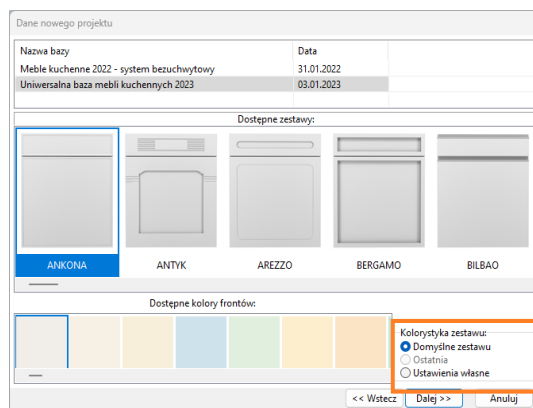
Dane nowego projektu

| Nazwa bazy | Data |
|---|---|
| Meble kuchenne 2022 - system bezuchwytowy | 31.01.2022 |
| Uniwersalna baza mebli kuchennych 2023 | 03.01.2023 |

Dostępne zestawy:

ANKONA
ANTYK
AREZZO
BERGAMO
BILBAO

Dostępne kolory frontów:

Kolorystyka zestawu:
Domyślne zestawu
Ostatnia
Ustawienia własne

<< Wstecz
Dalej >>
Anuluj